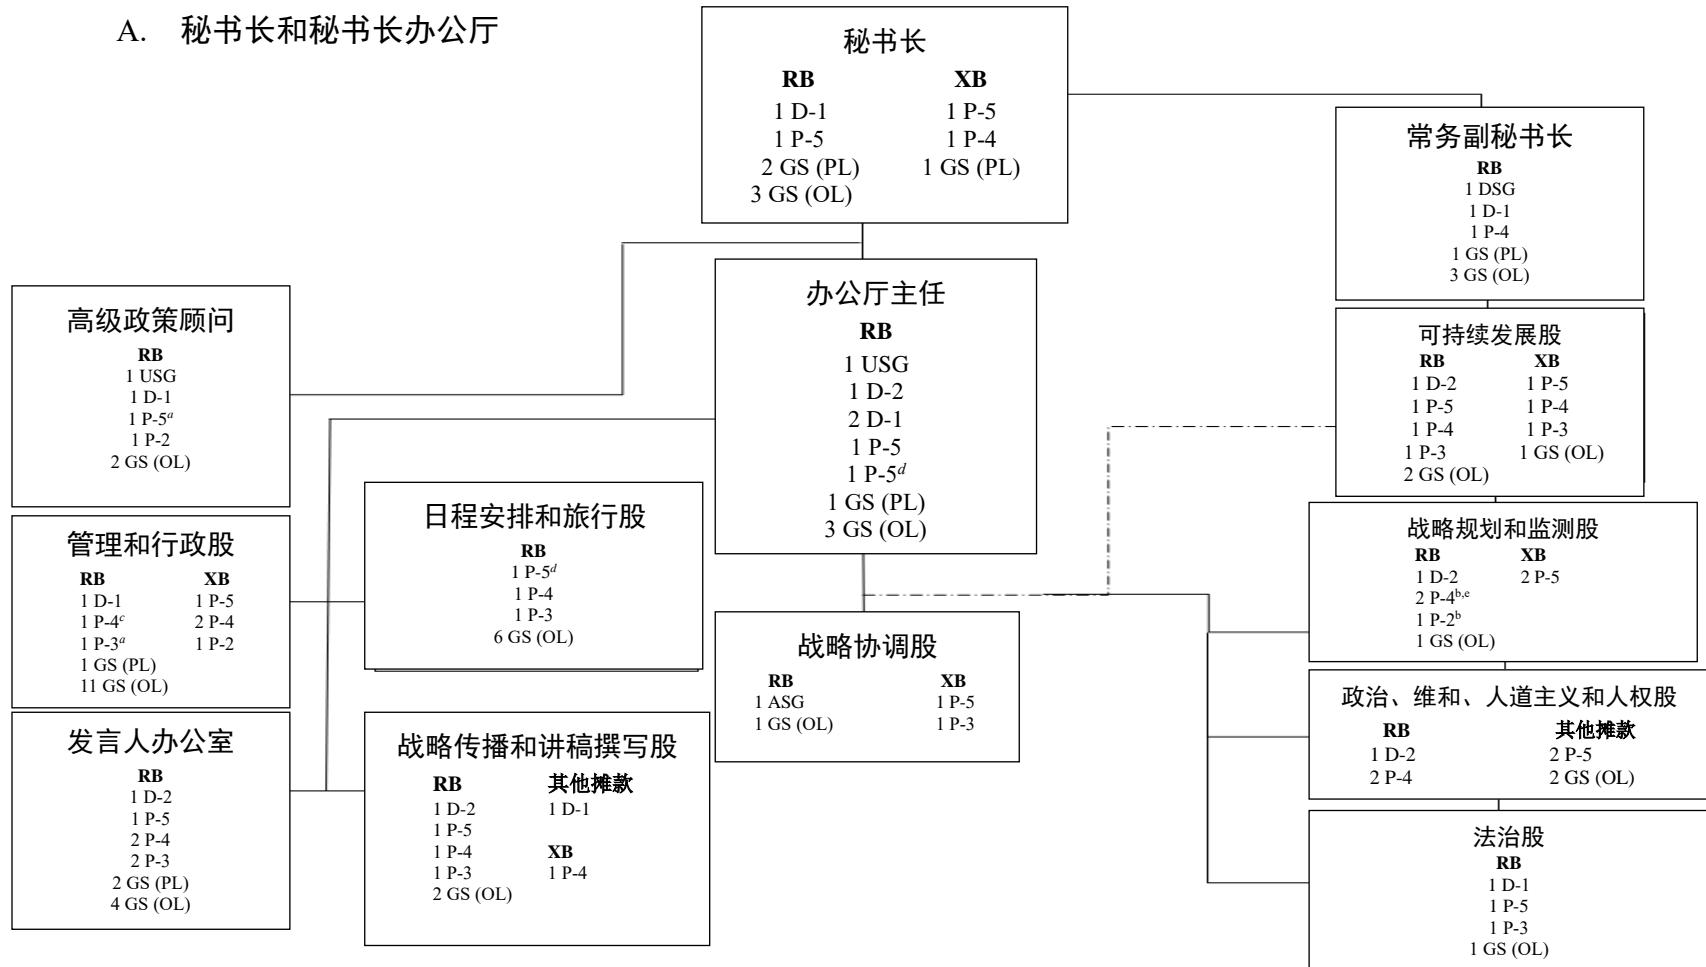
A. 秘书长和秘书长办公厅

秘书长
RB
1 D-1
1 P-5
2 GS (PL)
3 GS (OL)
XB
1 P-5
1 P-4
1 GS (PL)

常务副秘书长
RB
1 DSG
1 D-1
1 P-4
1 GS (PL)
3 GS (OL)

高级政策顾问
RB
1 USG
1 D-1
1 P-5$^{a}$
1 P-2
2 GS (OL)

办公厅主任
RB
1 USG
1 D-2
2 D-1
1 P-5
1 P-5$^{d}$
1 GS (PL)
3 GS (OL)

可持续发展股
RB
1 D-2
1 P-5
1 P-4
1 P-3
2 GS (OL)
XB
1 P-5
1 P-4
1 P-3
1 GS (OL)

管理和行政股
RB
1 D-1
1 P-4$^{c}$
1 P-3$^{a}$
1 GS (PL)
11 GS (OL)
XB
1 P-5
2 P-4
1 P-2

日程安排和旅行股
RB
1 P-5$^{d}$
1 P-4
1 P-3
6 GS (OL)

战略规划和监测股
RB
1 D-2
2 P-4$^{b,e}$
1 P-2$^{b}$
1 GS (OL)
XB
2 P-5

战略协调股
RB
1 ASG
1 GS (OL)
XB
1 P-5
1 P-3

政治、维和、人道主义和人权股
RB
1 D-2
2 P-4
其他摊款
2 P-5
2 GS (OL)

发言人办公室
RB
1 D-2
1 P-5
2 P-4
2 P-3
2 GS (PL)
4 GS (OL)

战略传播和讲稿撰写股
RB
1 D-2
1 P-5
1 P-4
1 P-3
2 GS (OL)
其他摊款
1 D-1
XB
1 P-4

法治股
RB
1 D-1
1 P-5
1 P-3
1 GS (OL)